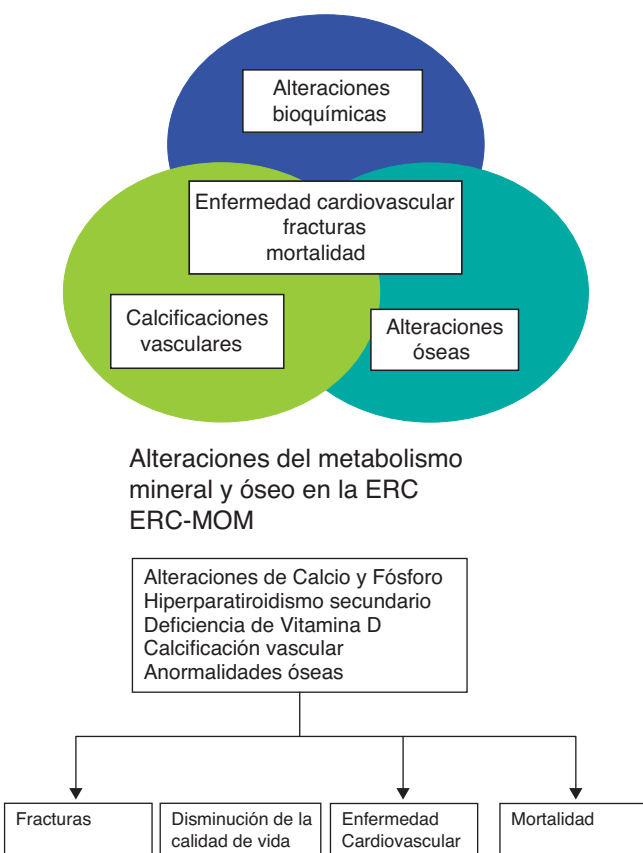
Alteraciones bioquímicas

Enfermedad cardiovascular
fracturas
mortalidad

Calcificaciones vasculares

Alteraciones óseas

Alteraciones del metabolismo mineral y óseo en la ERC
ERC-MOM

Alteraciones de Calcio y Fósforo
Hiperparatiroidismo secundario
Deficiencia de Vitamina D
Calcificación vascular
Anormalidades óseas

Fracturas

Disminución de la calidad de vida

Enfermedad Cardiovascular

Mortalidad